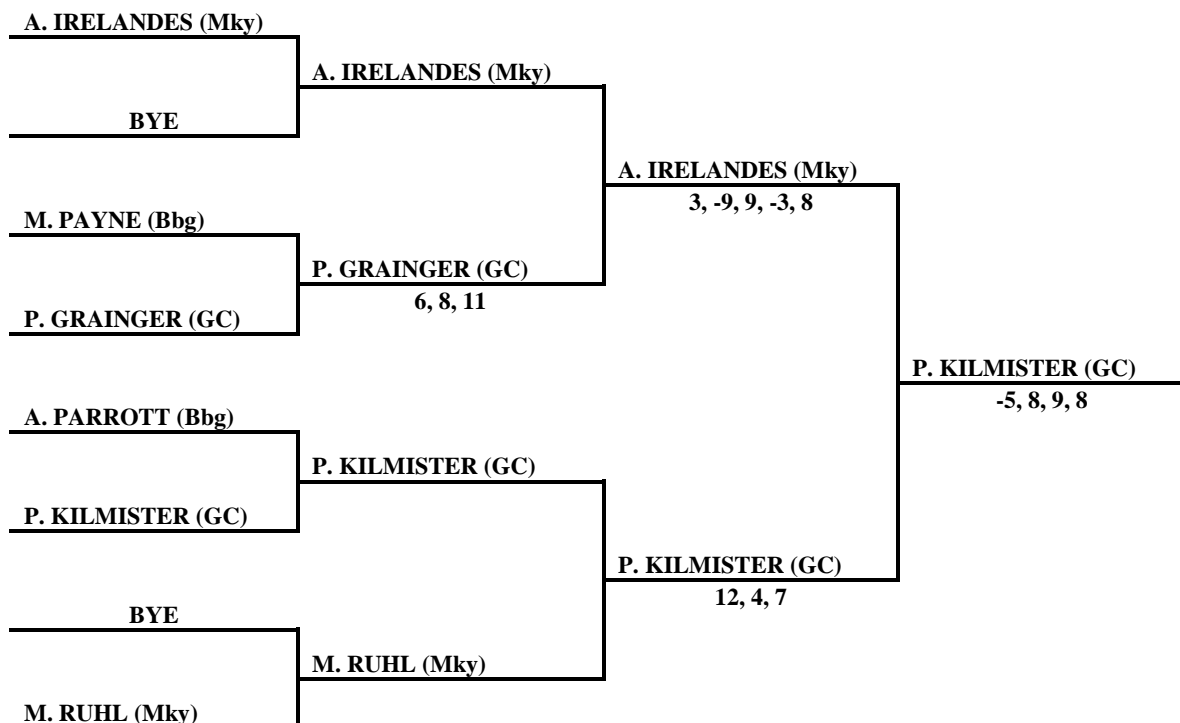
A. IRELANDES (Mky)

BYE

A. IRELANDES (Mky)

M. PAYNE (Bbg)

P. GRAINGER (GC)

P. GRAINGER (GC)
6, 8, 11

A. IRELANDES (Mky)
3, -9, 9, -3, 8

A. PARROTT (Bbg)

P. KILMISTER (GC)

P. KILMISTER (GC)

BYE

M. RUHL (Mky)

M. RUHL (Mky)

P. KILMISTER (GC)
12, 4, 7

P. KILMISTER (GC)
-5, 8, 9, 8